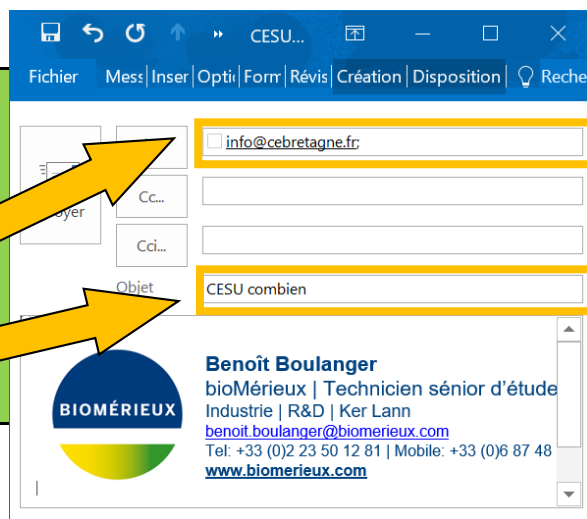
CESU...

Fichier | Mess | Inser | Optic | Form | Révis | Création | Disposition | Reche

oyer

Cc...

Cci...

Objet

info@cebretagne.fr;

CESU combien

BIOMÉRIEUX

Benoît Boulanger
bioMérieux | Technicien sénior d'étude
Industrie | R&D | Ker Lann
benoit.boulanger@biomerieux.com
Tel: +33 (0)2 23 50 12 81 | Mobile: +33 (0)6 87 48
www.biomerieux.com